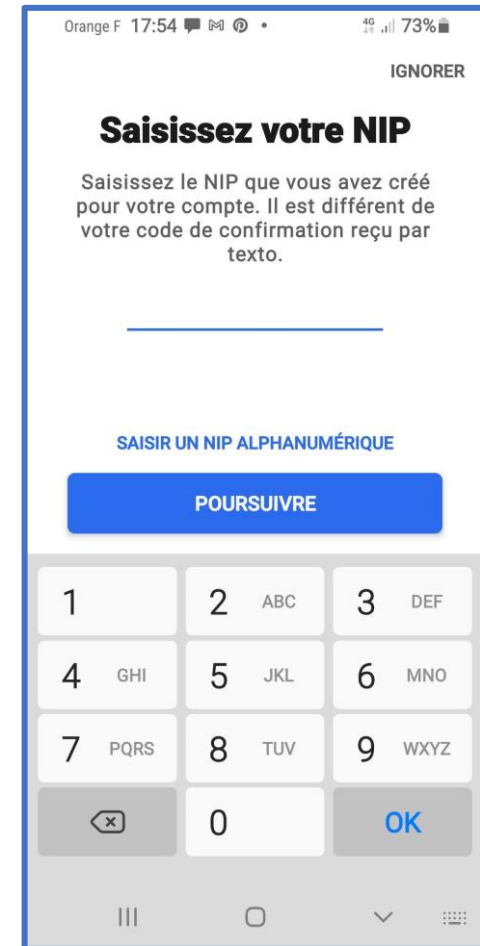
Orange F 17:54 4G 73%

IGNORER

Saisissez votre NIP

Saisissez le NIP que vous avez créé pour votre compte. Il est différent de votre code de confirmation reçu par texto.

SAISIR UN NIP ALPHANUMÉRIQUE

POURSUIVRE

1
2 ABC
3 DEF
4 GHI
5 JKL
6 MNO
7 PQRS
8 TUV
9 WXYZ
0
OK